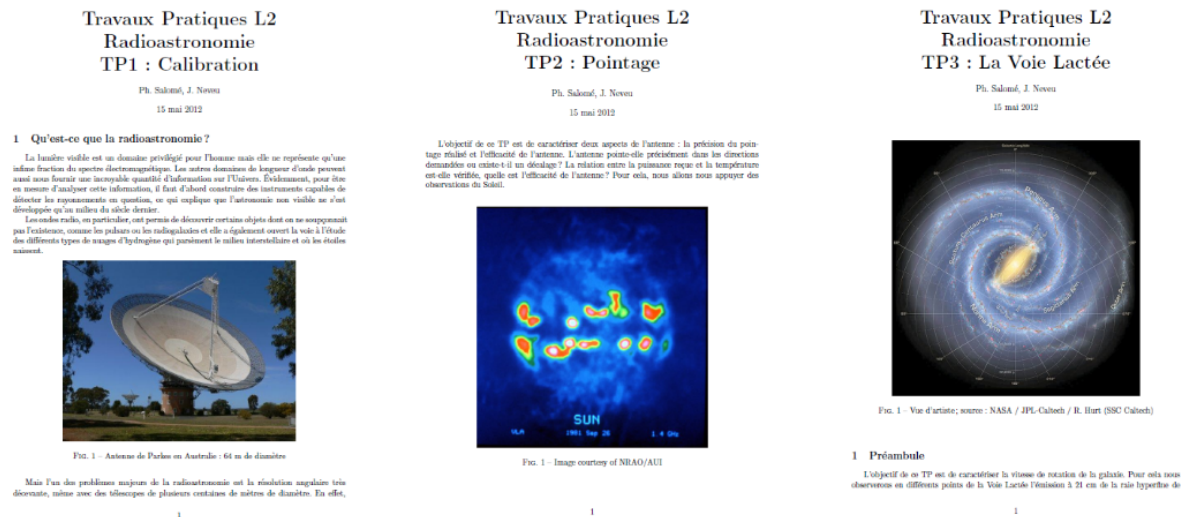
Travaux Pratiques L2
Radioastronomie
TP1 : Calibration

Ph. Salomé, J. Neveu

15 mai 2012

1 Qu'est-ce que la radioastronomie ?

La lumière visible est un domaine privilégié pour l'homme mais elle ne représente qu'une infime fraction du spectre électromagnétique. Les autres domaines de longueur d'onde peuvent aussi nous fournir une incroyable quantité d'information sur l'Univers. Évidemment, pour être en mesure d'analyser cette information, il faut d'abord construire des instruments capables de détecter les rayonnements en question, ce qui explique que l'astronomie non visible ne s'est développée qu'au milieu du siècle dernier.

Les ondes radio, en particulier, ont permis de découvrir certains objets dont on ne soupçonnait pas l'existence, comme les pulsars ou les radiogalaxies et elle a également ouvert la voie à l'étude des différents types de nuages d'hydrogène qui parsèment le milieu interstellaire et où les étoiles naissent.

Fig. 1 – Antenne de Parkes en Australie : 64 m de diamètre

Mais l'un des problèmes majeurs de la radioastronomie est la résolution angulaire très décevante, même avec des télescopes de plusieurs centaines de mètres de diamètre. En effet,

1

Travaux Pratiques L2
Radioastronomie
TP2 : Pointage

Ph. Salomé, J. Neveu

15 mai 2012

L'objectif de ce TP est de caractériser deux aspects de l'antenne : la précision du pointage réalisé et l'efficacité de l'antenne. L'antenne pointe-elle précisément dans les directions demandées ou existe-t-il un décalage ? La relation entre la puissance reçue et la température est-elle vérifiée, quelle est l'efficacité de l'antenne ? Pour cela, nous allons nous appuyer des observations du Soleil.

SUN
VLA 1991 Sep 26 1.4 GHz

Fig. 1 – Image courtesy of NRAO/AUI

1

Travaux Pratiques L2
Radioastronomie
TP3 : La Voie Lactée

Ph. Salomé, J. Neveu

15 mai 2012

Fig. 1 – Vue d'artiste; source : NASA / JPL-Caltech / R. Hurt (SSC Caltech)

1 Préambule

L'objectif de ce TP est de caractériser la vitesse de rotation de la galaxie. Pour cela nous observerons en différents points de la Voie Lactée l'émission à 21 cm de la raie hyperfine de

1